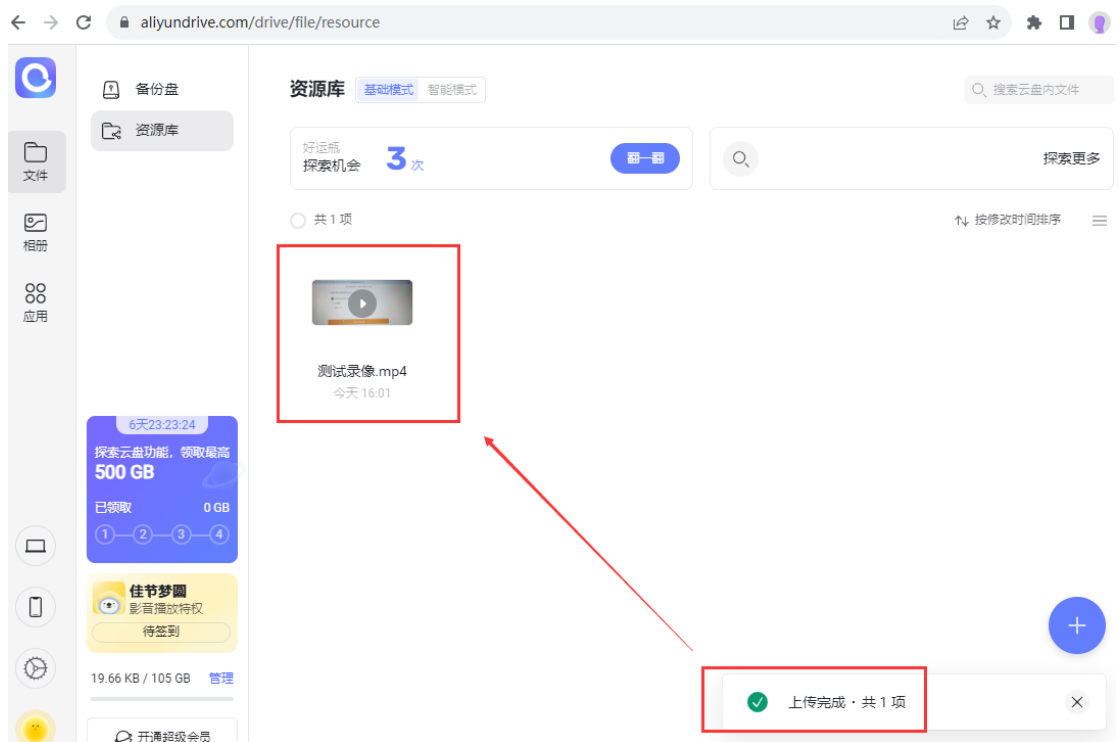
aliyundrive.com/drive/file/resource

文件

相册

应用

备份盘

资源库

资源库 基础模式 智能模式

搜索云盘内文件

好运瓶
探索机会 3 次

翻一翻

探索更多

共 1 项

按修改时间排序

测试录像.mp4
今天 16:01

6天23:23:24
探索云盘功能，领取最高
500 GB
已领取 0 GB
1 2 3 4

佳节梦圆
影音播放特权
待签到

19.66 KB / 105 GB 管理

开通超级会员

上传完成 · 共 1 项